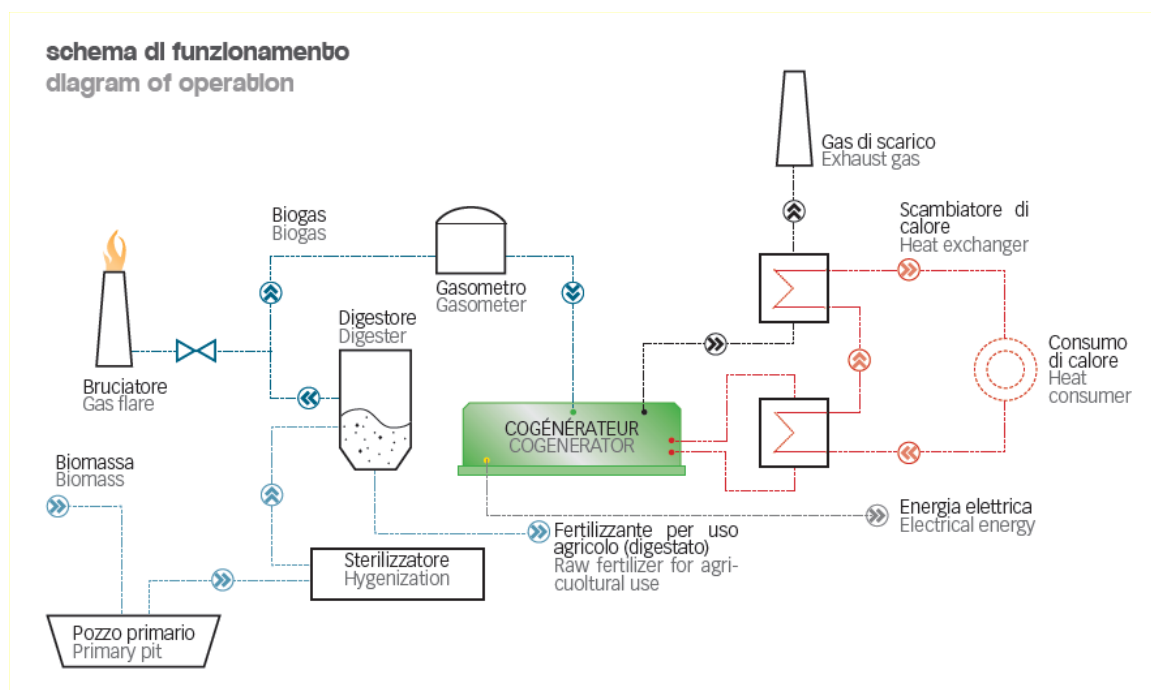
schema di funzionamento
diagram of operation

Gas di scarico
Exhaust gas

Scambiatore di calore
Heat exchanger

Biogas
Biogas

Gasometro
Gasometer

Digestore
Digester

Bruciatore
Gas flare

Consumo di calore
Heat consumer

COGÉNÉRATEUR
COGENERATOR

Biomassa
Biomass

Energia elettrica
Electrical energy

Fertilizzante per uso agricolo (digestato)
Raw fertilizer for agricuoltural use

Sterilizzatore
Hygenization

Pozzo primario
Primary pit